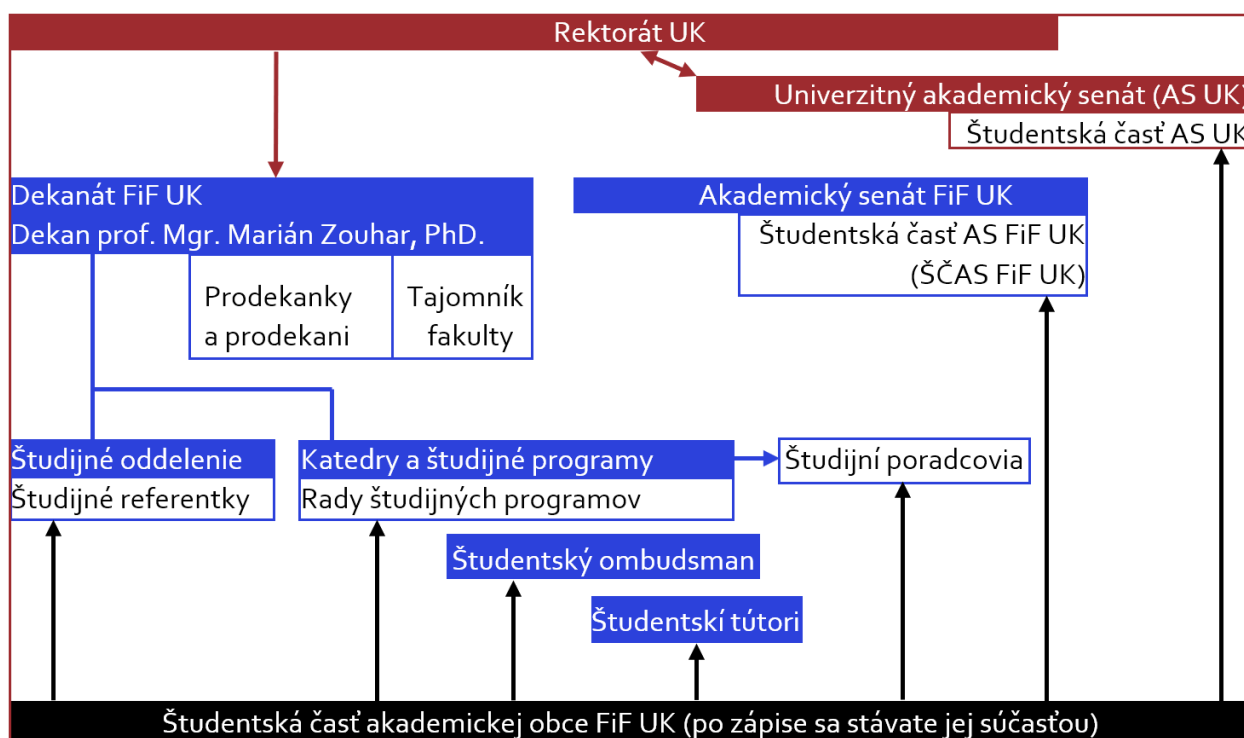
Rektorát UK

Univerzitný akademický senát (AS UK)

Študentská časť AS UK

Dekanát FiF UK
Dekan prof. Mgr. Marián Zouhar, PhD.

Prodekanky a prodekani

Tajomník fakulty

Akademický senát FiF UK

Študentská časť AS FiF UK (ŠČAS FiF UK)

Študijné oddelenie
Študijné referentky

Katedry a študijné programy
Rady študijných programov

Študijní poradcovia

Študentský ombudsman

Študentskí tútori

Študentská časť akademickej obce FiF UK (po zápise sa stávate jej súčasťou)